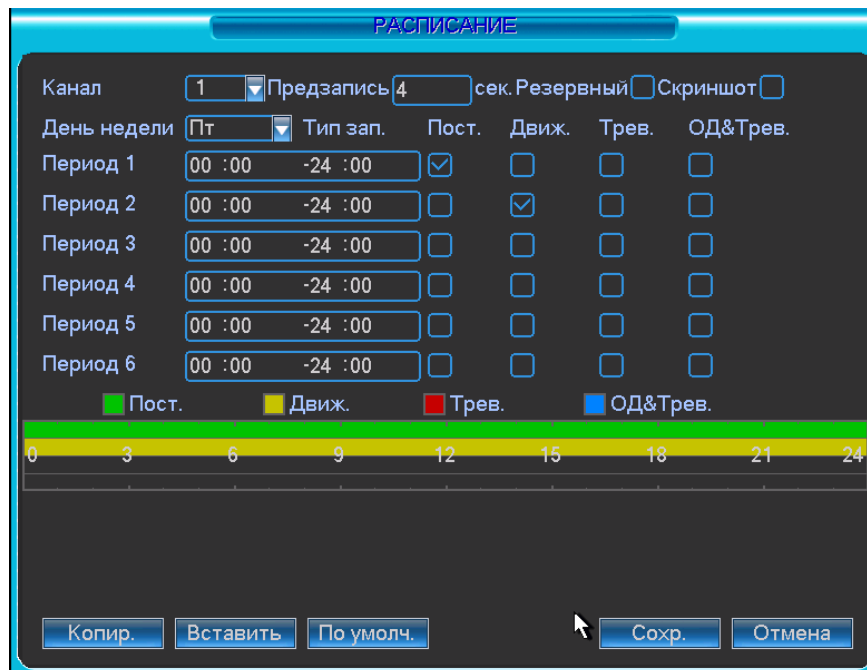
РАСПИСАНИЕ

Канал 1 Предзапись 4 сек. Резервный Скриншот

| День недели | Пт | Тип зап. | Пост. | Движ. | Трев. | ОД&Трев. |
|---|---|---|---|---|---|---|
| Период 1 | 00 :00 | -24 :00 | ☑ | ☐ | ☐ | ☐ |
| Период 2 | 00 :00 | -24 :00 | ☐ | ☑ | ☐ | ☐ |
| Период 3 | 00 :00 | -24 :00 | ☐ | ☐ | ☐ | ☐ |
| Период 4 | 00 :00 | -24 :00 | ☐ | ☐ | ☐ | ☐ |
| Период 5 | 00 :00 | -24 :00 | ☐ | ☐ | ☐ | ☐ |
| Период 6 | 00 :00 | -24 :00 | ☐ | ☐ | ☐ | ☐ |

Пост. Движ. Трев. ОД&Трев.

0 3 6 9 12 15 18 21 24

Копир. Вставить По умолч. Сохр. Отмена